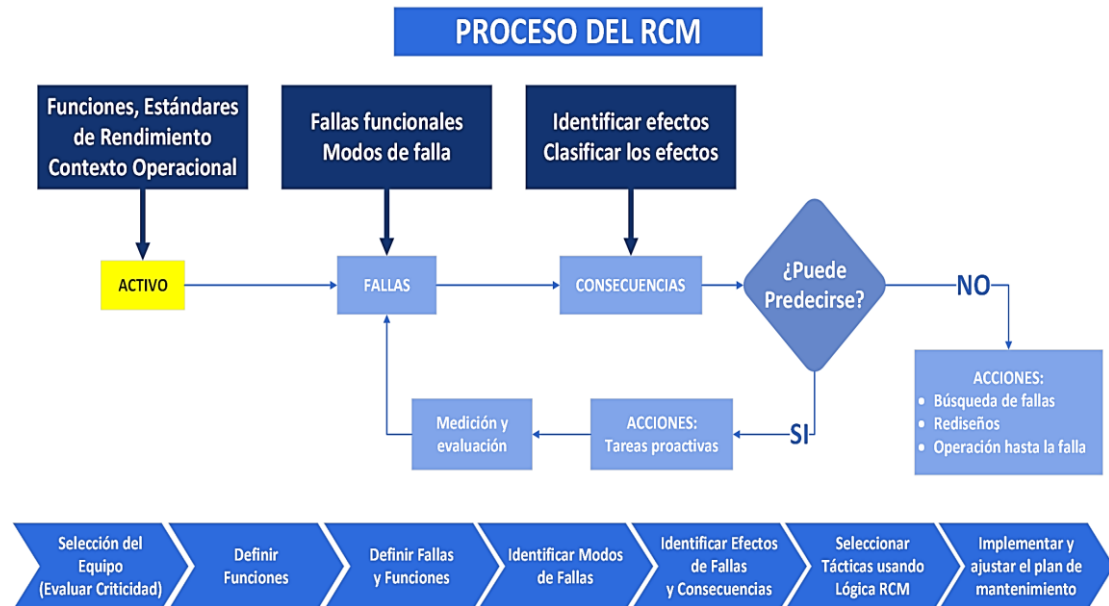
PROCESO DEL RCM

Funciones, Estándares de Rendimiento Contexto Operacional

Fallas funcionales Modos de falla

Identificar efectos Clasificar los efectos

ACTIVO

FALLAS

CONSECUENCIAS

¿Puede Predecirse?

NO

ACCIONES:
• Búsqueda de fallas
• Rediseños
• Operación hasta la falla

SI

ACCIONES: Tareas proactivas

Medición y evaluación

Selección del Equipo (Evaluar Criticidad)

Definir Funciones

Definir Fallas y Funciones

Identificar Modos de Fallas

Identificar Efectos de Fallas y Consecuencias

Seleccionar Tácticas usando Lógica RCM

Implementar y ajustar el plan de mantenimiento